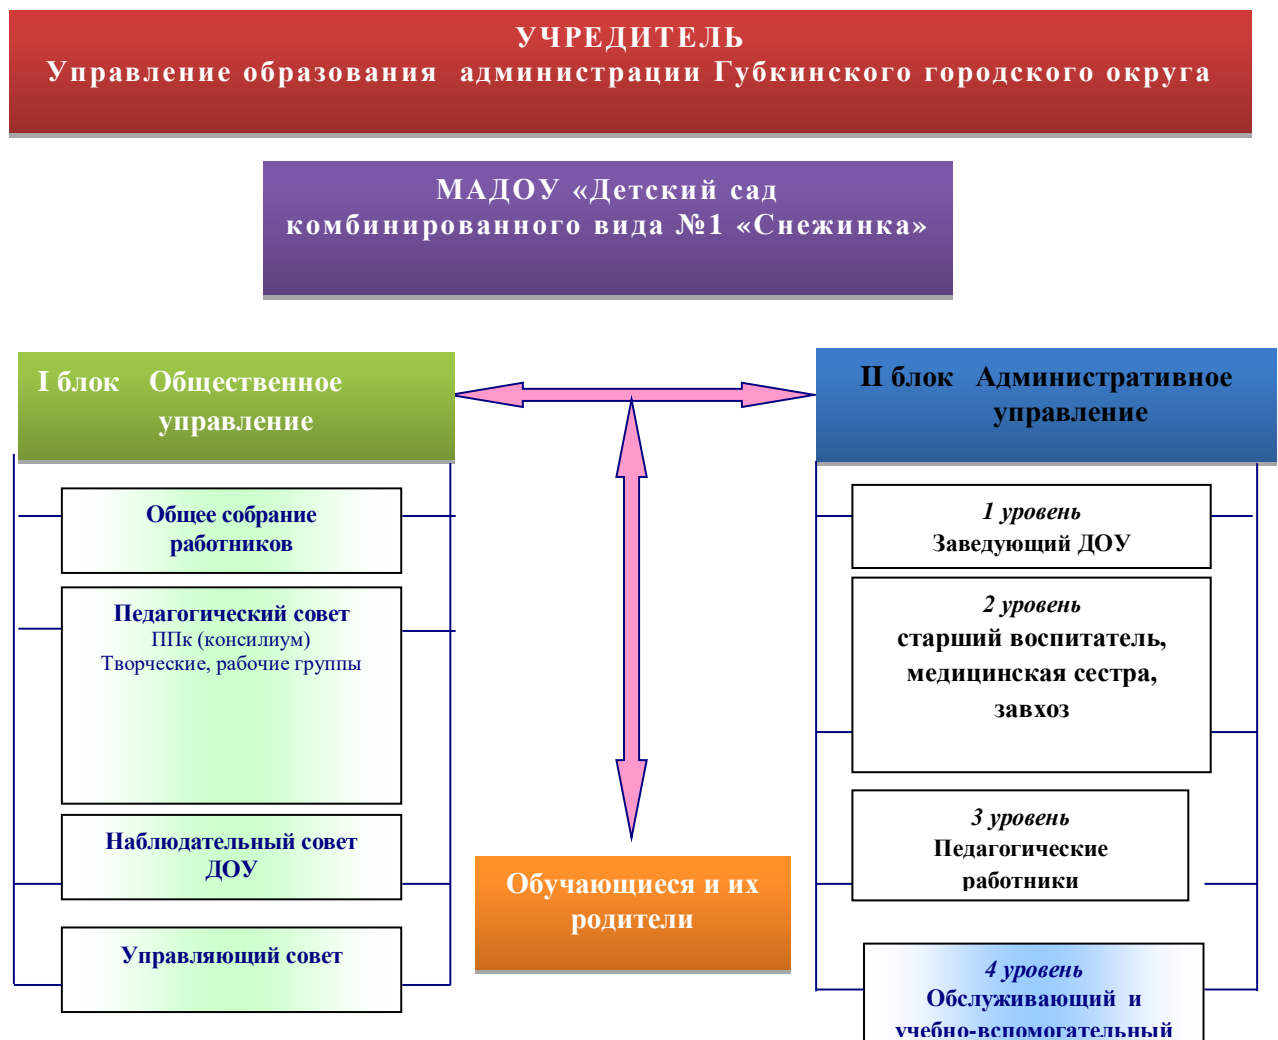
УЧРЕДИТЕЛЬ
Управление образования администрации Губкинского городского округа

МАДОУ «Детский сад комбинированного вида №1 «Снежинка»

I блок Общественное управление

II блок Административное управление

Общее собрание работников

Педагогический совет
ППк (консилиум)
Творческие, рабочие группы

Наблюдательный совет ДОУ

Управляющий совет

1 уровень
Заведующий ДОУ

2 уровень
старший воспитатель, медицинская сестра, завхоз

3 уровень
Педагогические работники

4 уровень
Обслуживающий и учебно-вспомогательный

Обучающиеся и их родители